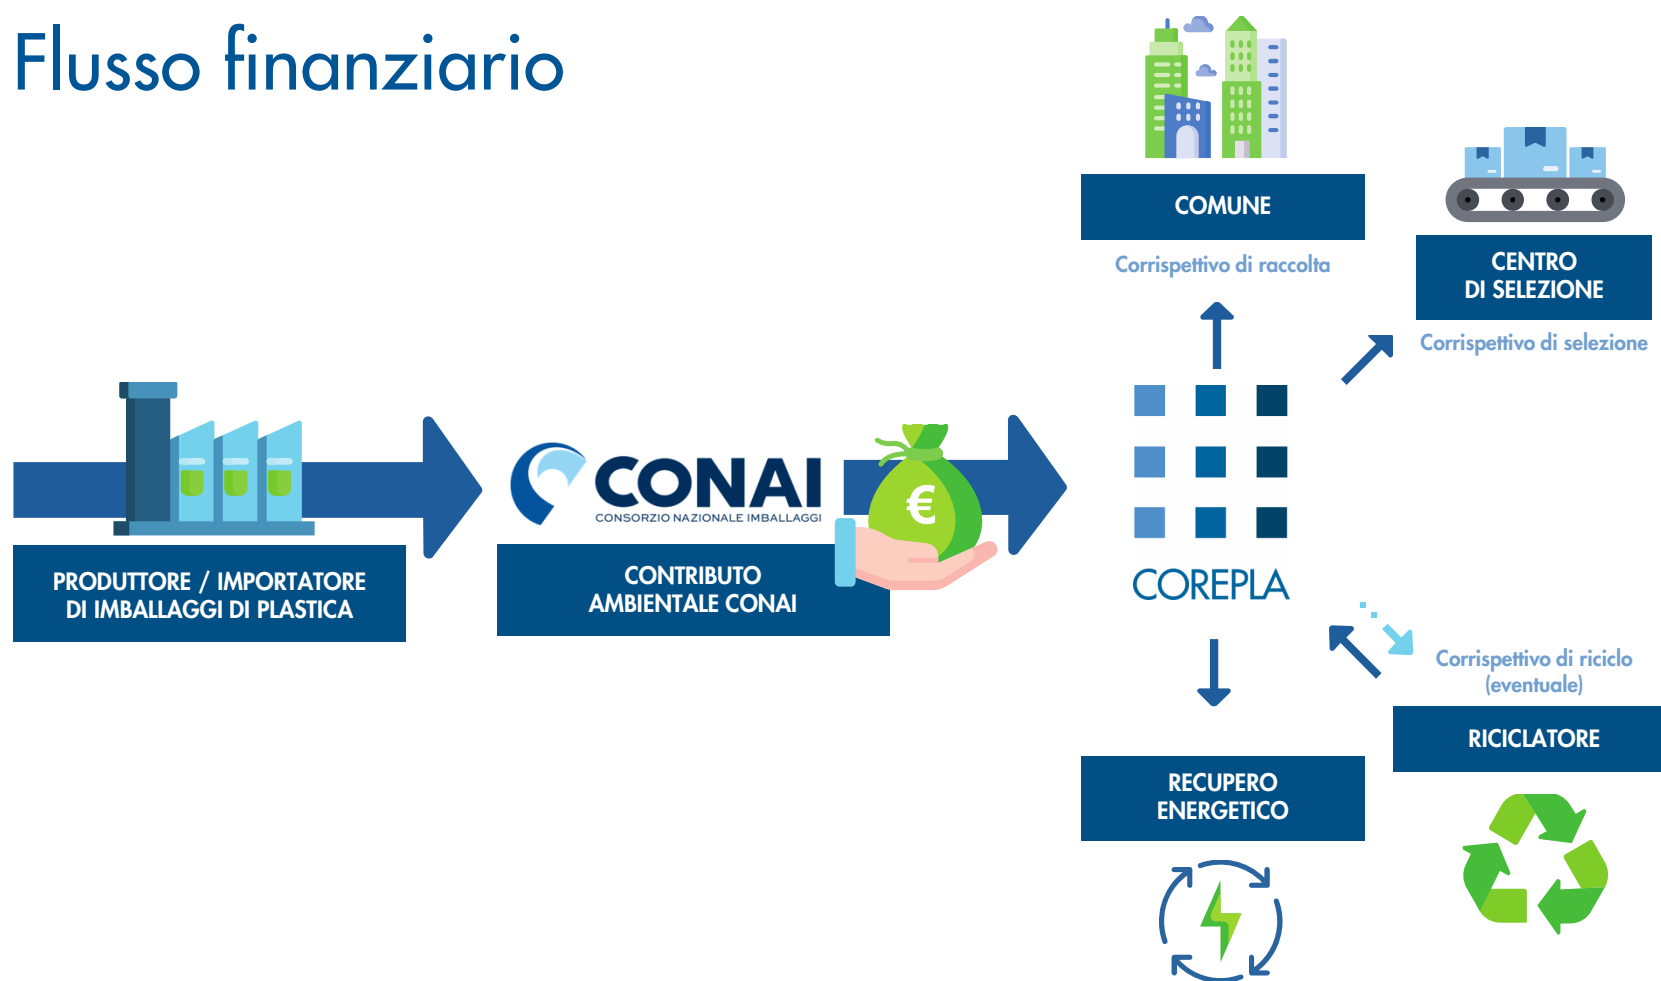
Flusso finanziario

PRODUTTORE / IMPORTATORE DI IMBALLAGGI DI PLASTICA

CONAI
CONSORZIO NAZIONALE IMBALLAGGI

CONTRIBUTO AMBIENTALE CONAI

€

COREPLA

COMUNE

Corrispettivo di raccolta

CENTRO DI SELEZIONE

Corrispettivo di selezione

Corrispettivo di riciclo (eventuale)

RICICLATORE

RECUPERO ENERGETICO